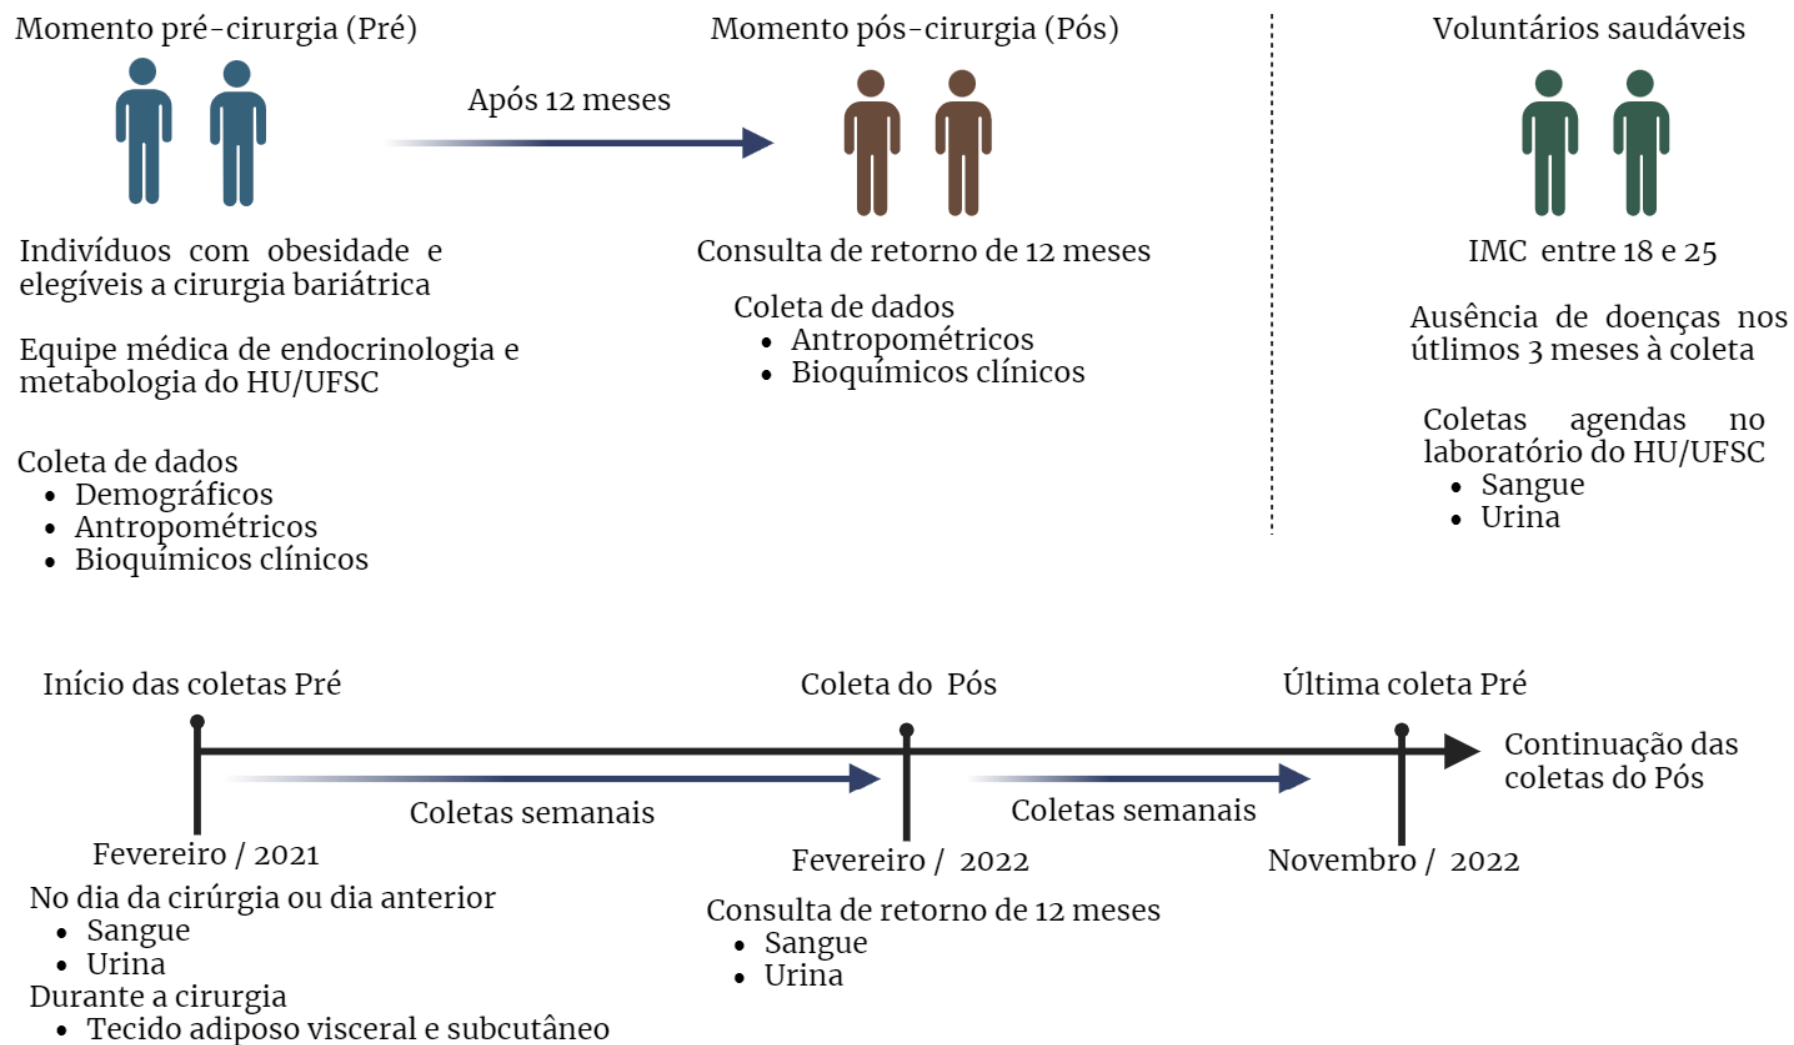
Momento pré-cirurgia (Pré)

Após 12 meses

Momento pós-cirurgia (Pós)

Voluntários saudáveis

Indivíduos com obesidade e elegíveis a cirurgia bariátrica

Equipe médica de endocrinologia e metabologia do HU/UFSC

Coleta de dados
- Demográficos
- Antropométricos
- Bioquímicos clínicos

Consulta de retorno de 12 meses

Coleta de dados
- Antropométricos
- Bioquímicos clínicos

IMC entre 18 e 25

Ausência de doenças nos últimos 3 meses à coleta

Coletas agendas no laboratório do HU/UFSC
- Sangue
- Urina

Início das coletas Pré

Coleta do Pós

Última coleta Pré

Continuação das coletas do Pós

Coletas semanais

Coletas semanais

Fevereiro / 2021

Fevereiro / 2022

Novembro / 2022

No dia da cirúrgia ou dia anterior
- Sangue
- Urina

Durante a cirurgia
- Tecido adiposo visceral e subcutâneo

Consulta de retorno de 12 meses
- Sangue
- Urina